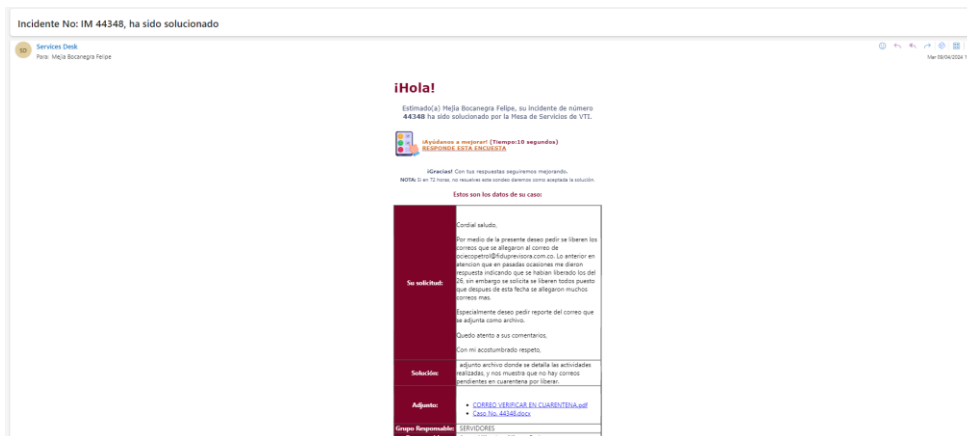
Incidente No: IM 44348, ha sido solucionado

SD Services Desk
Para: Mejía Bocanegra Felipe

Mar 09/04/2024 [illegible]

¡Hola!

Estimado(a) Mejia Bocanegra Felipe, su incidente de número 44348 ha sido solucionado por la Mesa de Servicios de VTI.

¡Ayúdanos a mejorar! (Tiempo:10 segundos)
RESPONDE ESTA ENCUESTA

¡Gracias! Con tus respuestas seguiremos mejorando.
NOTA: Si en 72 horas, no respondes este correo daremos como aceptada la solución.

Estos son los datos de su caso:

| | |
|---|---|
| Su solicitud: | Cordial saludo,<br><br>Por medio de la presente deseo pedir se liberen los correos que se allegaron al correo de ociecopetrol@fiduprevisora.com.co. Lo anterior en atencion que en pasadas ocasiones me dieron respuesta indicando que se habian liberado los del 26, sin embargo se solicita se liberen todos puesto que despues de esta fecha se allegaron muchos correos mas.<br><br>Especialmente deseo pedir reporte del correo que se adjunta como archivo.<br><br>Quedo atento a sus comentarios,<br><br>Con mi acostumbrado respeto, |
| Solución: | adjunto archivo donde se detalla las actividades realizadas, y nos muestra que no hay correos pendientes en cuarentena por liberar. |
| Adjunto: | • CORREO VERIFICAR EN CUARENTENA.pdf<br>• Caso No. 44348.docx |
| Grupo Responsable: | SERVIDORES |